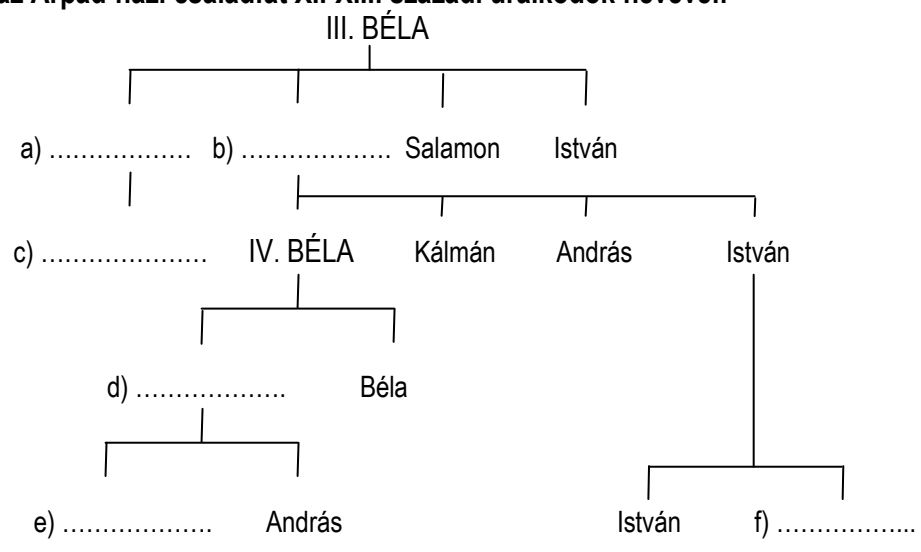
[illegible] Árpád-házi családfát XII–XIII. századi uralkodók neveivel
III. BÉLA

a) ……………… b) ……………….. Salamon István

c) ………………… IV. BÉLA Kálmán András István

d) ……………….. Béla

e) ……………….. András István f) ……………...